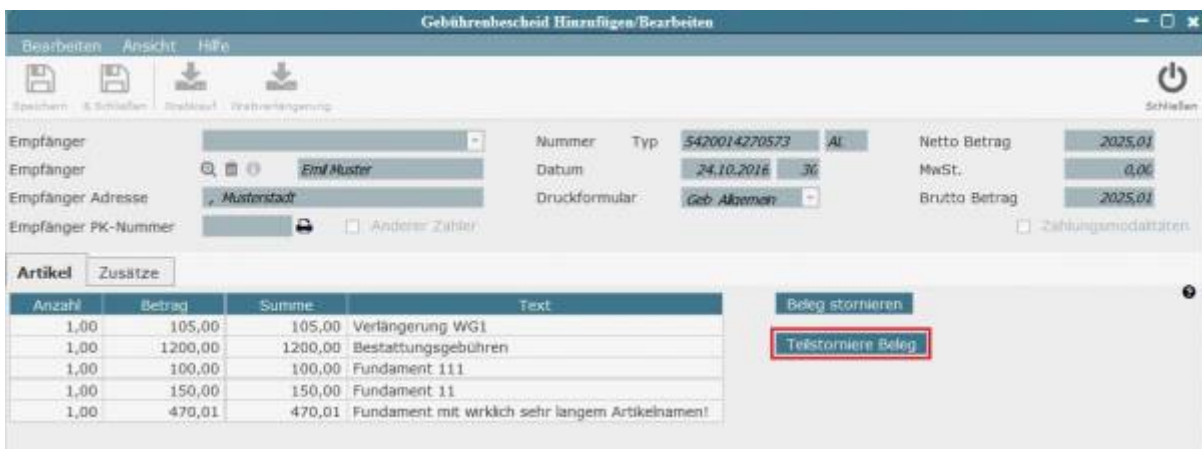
Gebührenbescheid Hinzufügen/Bearbeiten

Bearbeiten Ansicht Hilfe

Speichern & Schließen Grabkauf Grabverlängerung

Schließen

Empfänger

Empfänger Emil Muster

Empfänger Adresse , Musterstadt

Empfänger PK-Nummer Anderer Zahler

Nummer Typ 5420014270573 AL

Datum 24.10.2016 36

Druckformular Geb Allgemein

Netto Betrag 2025,01

MwSt. 0,00

Brutto Betrag 2025,01

Zahlungsmodalitäten

Artikel Zusätze

| Anzahl | Betrag | Summe | Text |
|---|---|---|---|
| 1,00 | 105,00 | 105,00 | Verlängerung WG1 |
| 1,00 | 1200,00 | 1200,00 | Bestattungsgebühren |
| 1,00 | 100,00 | 100,00 | Fundament 111 |
| 1,00 | 150,00 | 150,00 | Fundament 11 |
| 1,00 | 470,01 | 470,01 | Fundament mit wirklich sehr langem Artikelnamen! |

Beleg stornieren

Teilstorniere Beleg